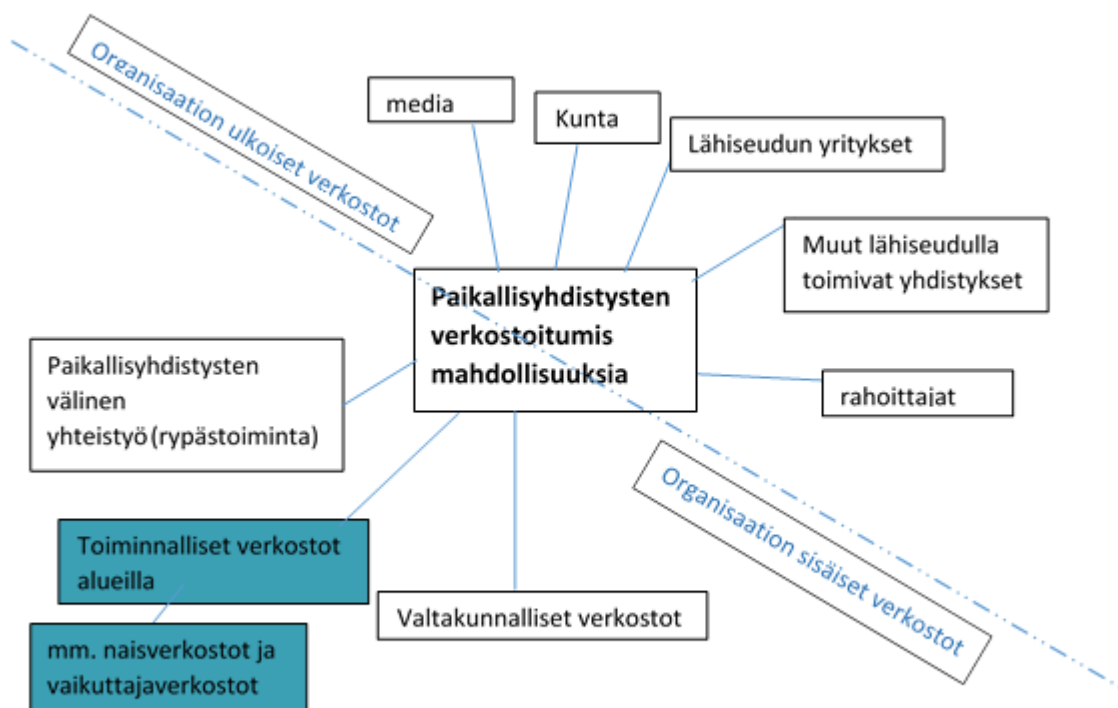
Organisaation ulkoiset verkostot

media

Kunta

Lähiseudun yritykset

Muut lähiseudulla toimivat yhdistykset

Paikallisyhdistysten verkostoitumis mahdollisuuksia

Paikallisyhdistysten välinen yhteistyö (rypästoiminta)

rahoittajat

Organisaation sisäiset verkostot

Toiminnalliset verkostot alueilla

mm. naisverkostot ja vaikuttajaverkostot

Valtakunnalliset verkostot